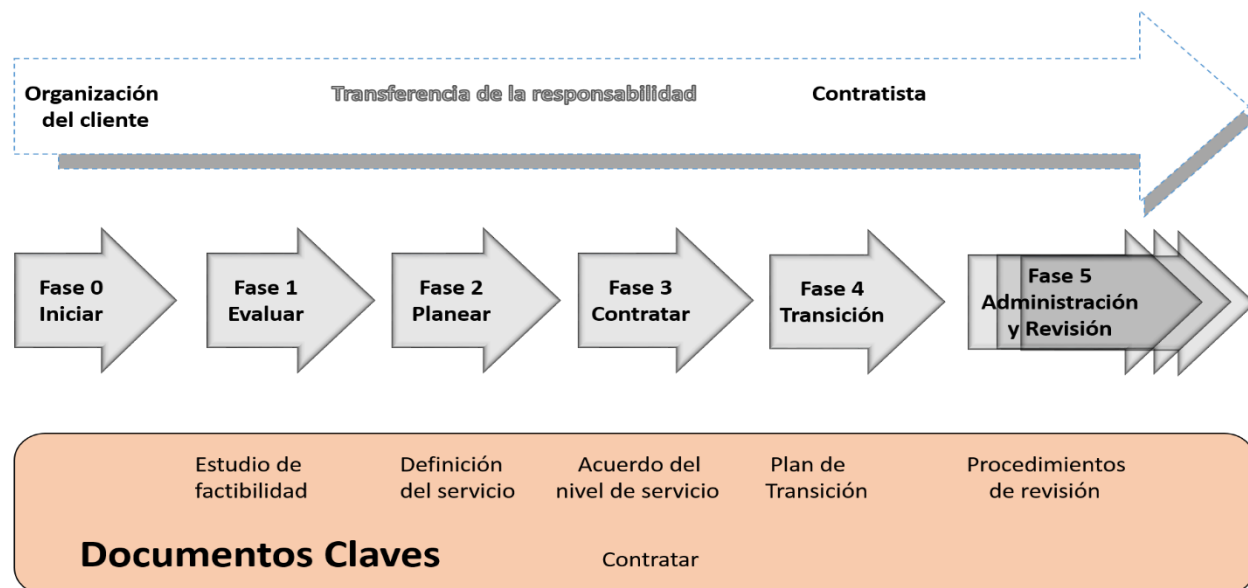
Organización del cliente

Transferencia de la responsabilidad

Contratista

Fase 0
Iniciar

Fase 1
Evaluar

Fase 2
Planear

Fase 3
Contratar

Fase 4
Transición

Fase 5
Administración y Revisión

Estudio de factibilidad

Definición del servicio

Acuerdo del nivel de servicio

Plan de Transición

Procedimientos de revisión

Documentos Claves

Contratar